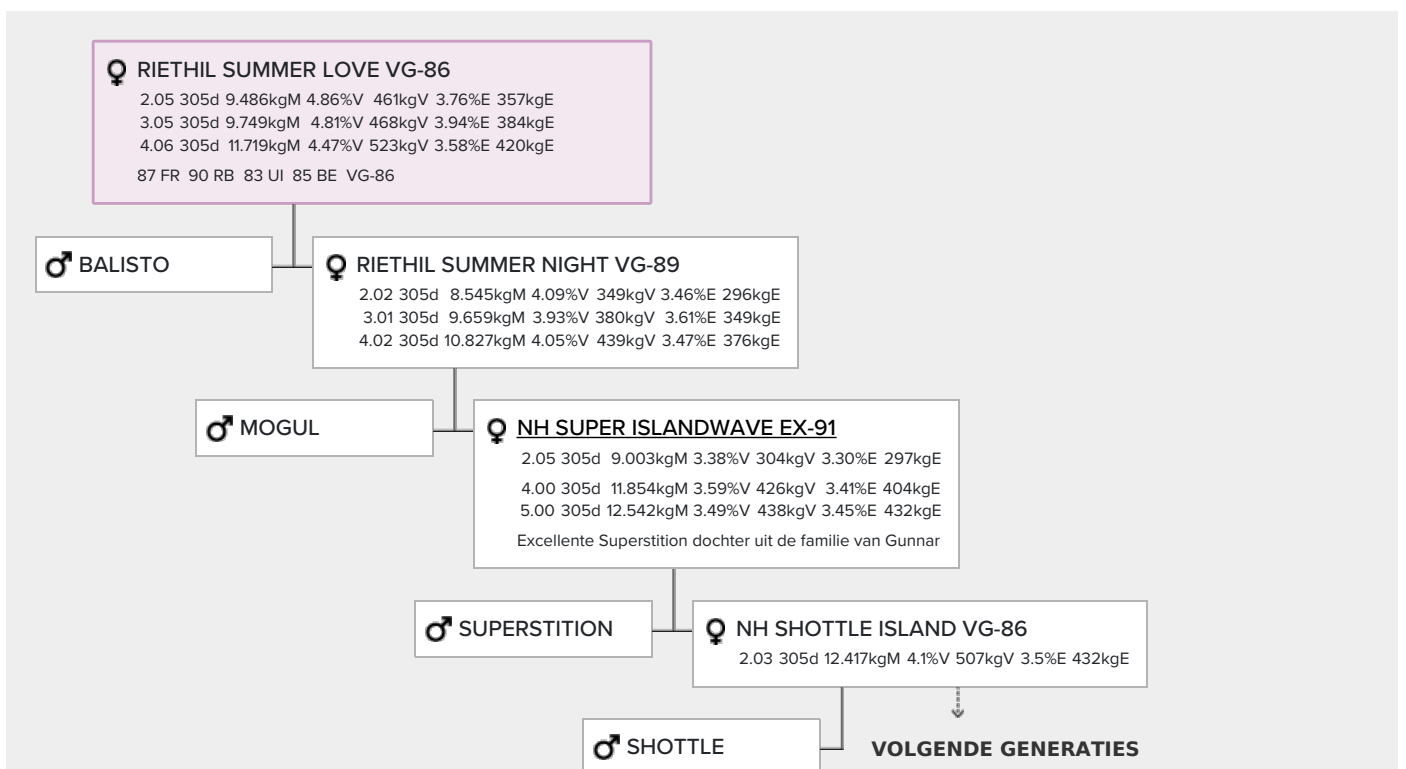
♀ RIETHIL SUMMER LOVE VG-86
2.05 305d 9.486kgM 4.86%V 461kgV 3.76%E 357kgE
3.05 305d 9.749kgM 4.81%V 468kgV 3.94%E 384kgE
4.06 305d 11.719kgM 4.47%V 523kgV 3.58%E 420kgE
87 FR 90 RB 83 UI 85 BE VG-86

♂ BALISTO

♀ RIETHIL SUMMER NIGHT VG-89
2.02 305d 8.545kgM 4.09%V 349kgV 3.46%E 296kgE
3.01 305d 9.659kgM 3.93%V 380kgV 3.61%E 349kgE
4.02 305d 10.827kgM 4.05%V 439kgV 3.47%E 376kgE

♂ MOGUL

♀ NH SUPER ISLANDWAVE EX-91
2.05 305d 9.003kgM 3.38%V 304kgV 3.30%E 297kgE
4.00 305d 11.854kgM 3.59%V 426kgV 3.41%E 404kgE
5.00 305d 12.542kgM 3.49%V 438kgV 3.45%E 432kgE
Excellente Superstition dochter uit de familie van Gunnar

♂ SUPERSTITION

♀ NH SHOTTLE ISLAND VG-86
2.03 305d 12.417kgM 4.1%V 507kgV 3.5%E 432kgE

♂ SHOTTLE

VOLGENDE GENERATIES